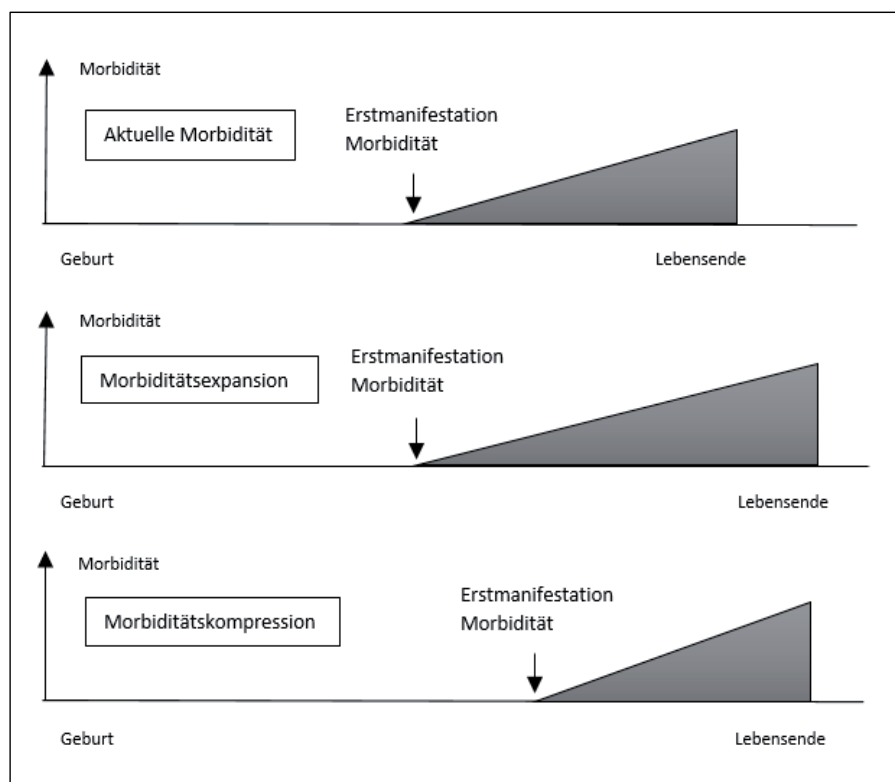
Morbidität

Aktuelle Morbidität

Erstmanifestation Morbidität

Geburt

Lebensende

Morbidität

Morbiditätsexpansion

Erstmanifestation Morbidität

Geburt

Lebensende

Morbidität

Morbiditätskompression

Erstmanifestation Morbidität

Geburt

Lebensende